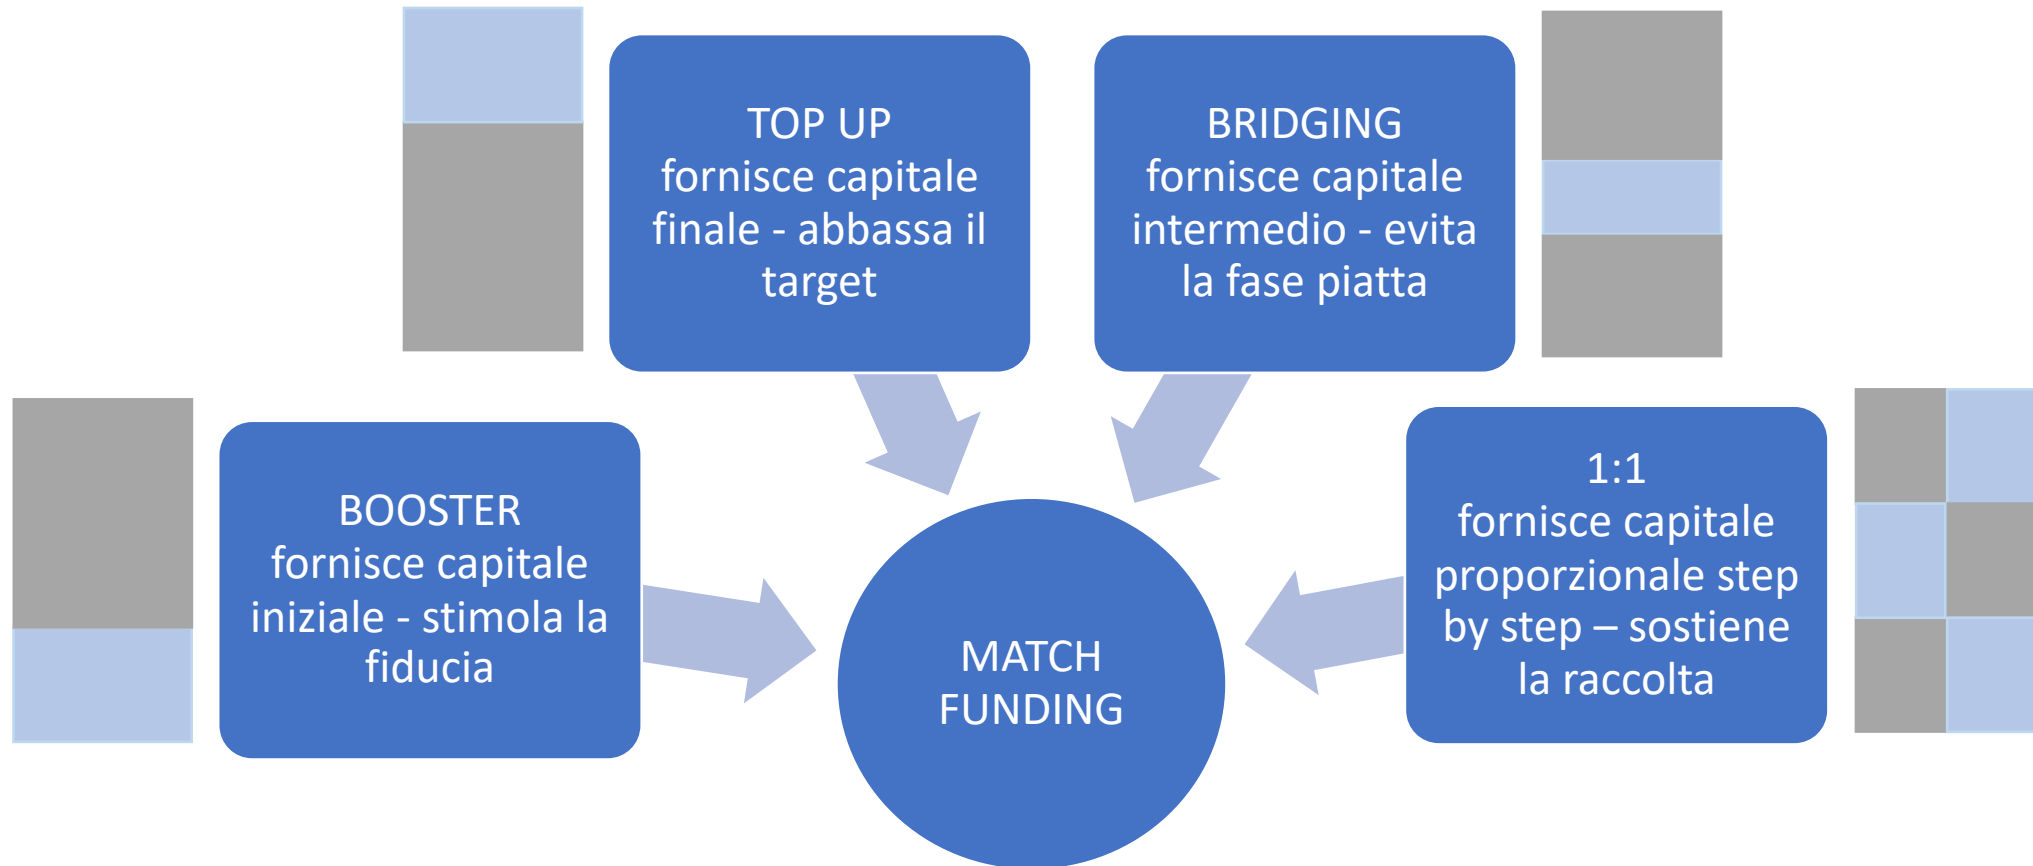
TOP UP
fornisce capitale finale - abbassa il target

BRIDGING
fornisce capitale intermedio - evita la fase piatta

BOOSTER
fornisce capitale iniziale - stimola la fiducia

MATCH FUNDING

1:1
fornisce capitale proporzionale step by step – sostiene la raccolta